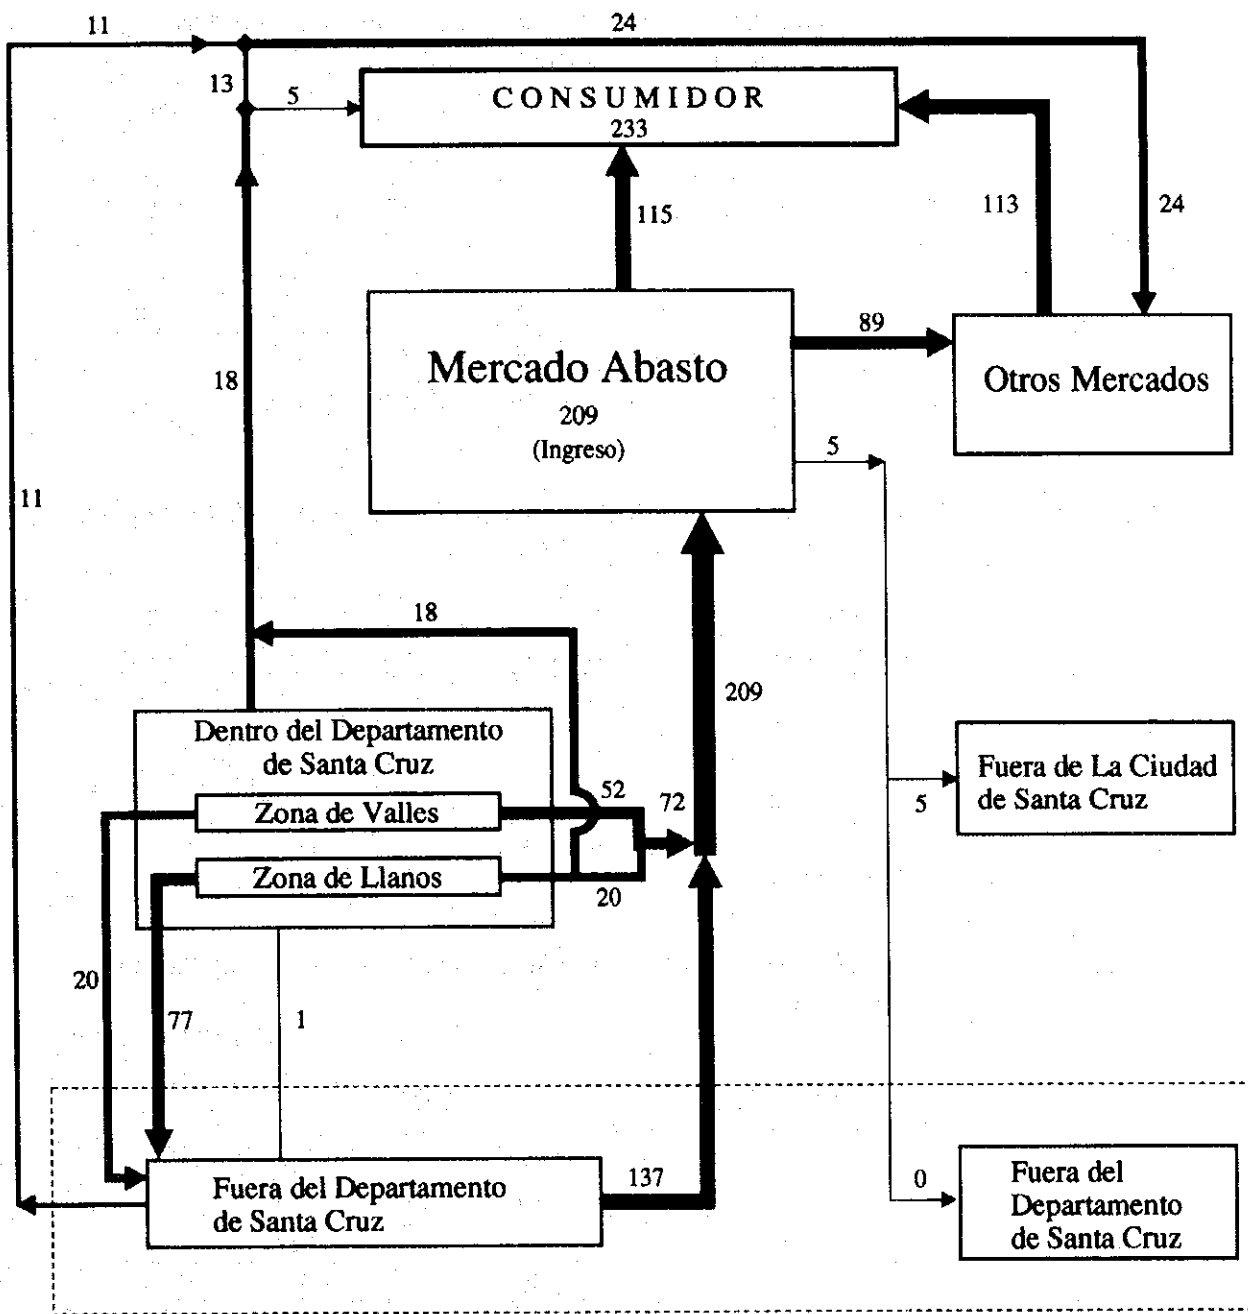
11

24

13

5

CONSUMIDOR
233

115

113

24

18

Mercado Abasto
209
(Ingreso)

89

Otros Mercados

5

11

18

209

Dentro del Departamento de Santa Cruz

Zona de Valles

Zona de Llanos

52

72

20

Fuera de La Ciudad de Santa Cruz

5

20

77

1

Fuera del Departamento de Santa Cruz

137

0

Fuera del Departamento de Santa Cruz